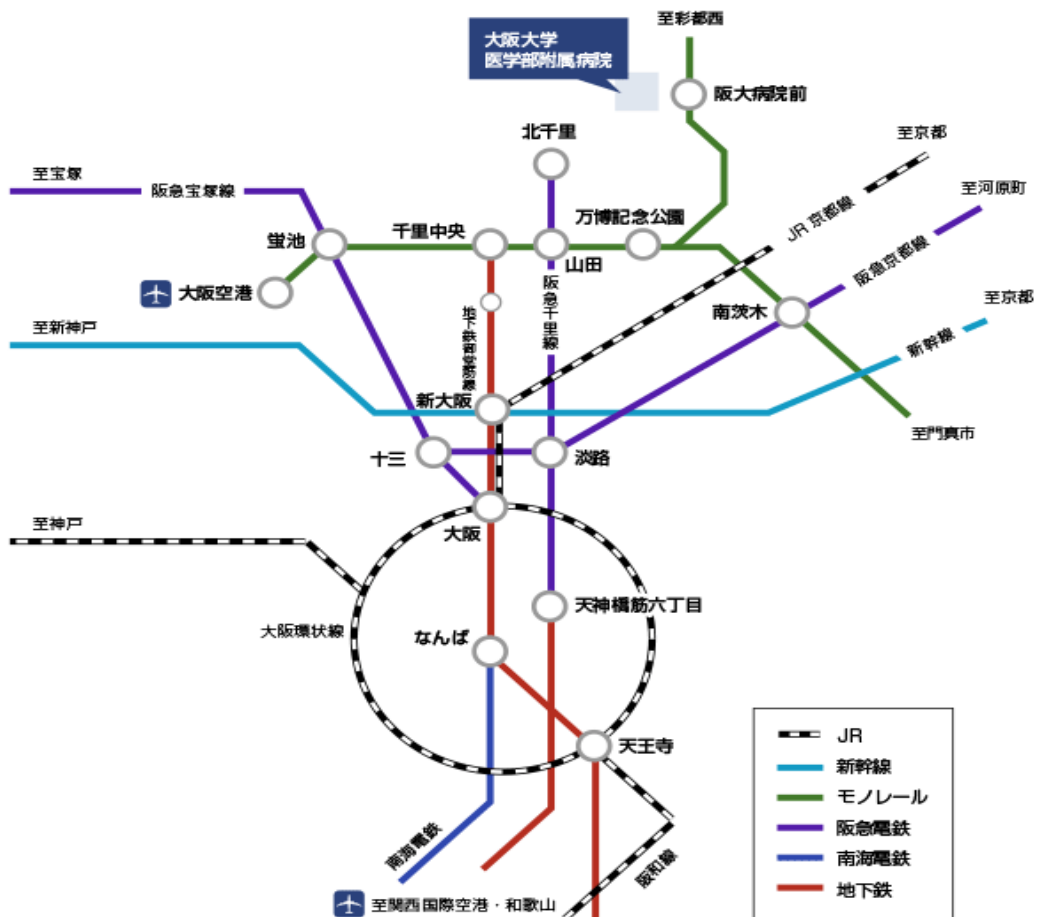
至彩都西

大阪大学
医学部附属病院

阪大病院前

北千里

至京都

至宝塚

阪急宝塚線

JR京都線

至河原町

万博記念公園

蛍池

千里中央

山田

阪急京都線

大阪空港

南茨木

至京都

地下鉄御堂筋線

阪急千里線

至新神戸

新幹線

新大阪

至門真市

十三

淡路

至神戸

大阪

天神橋筋六丁目

大阪環状線

なんば

天王寺

| | |
|---|---|
| | JR |
| | 新幹線 |
| | モノレール |
| | 阪急電鉄 |
| | 南海電鉄 |
| | 地下鉄 |

南海電鉄

阪和線

至関西国際空港・和歌山